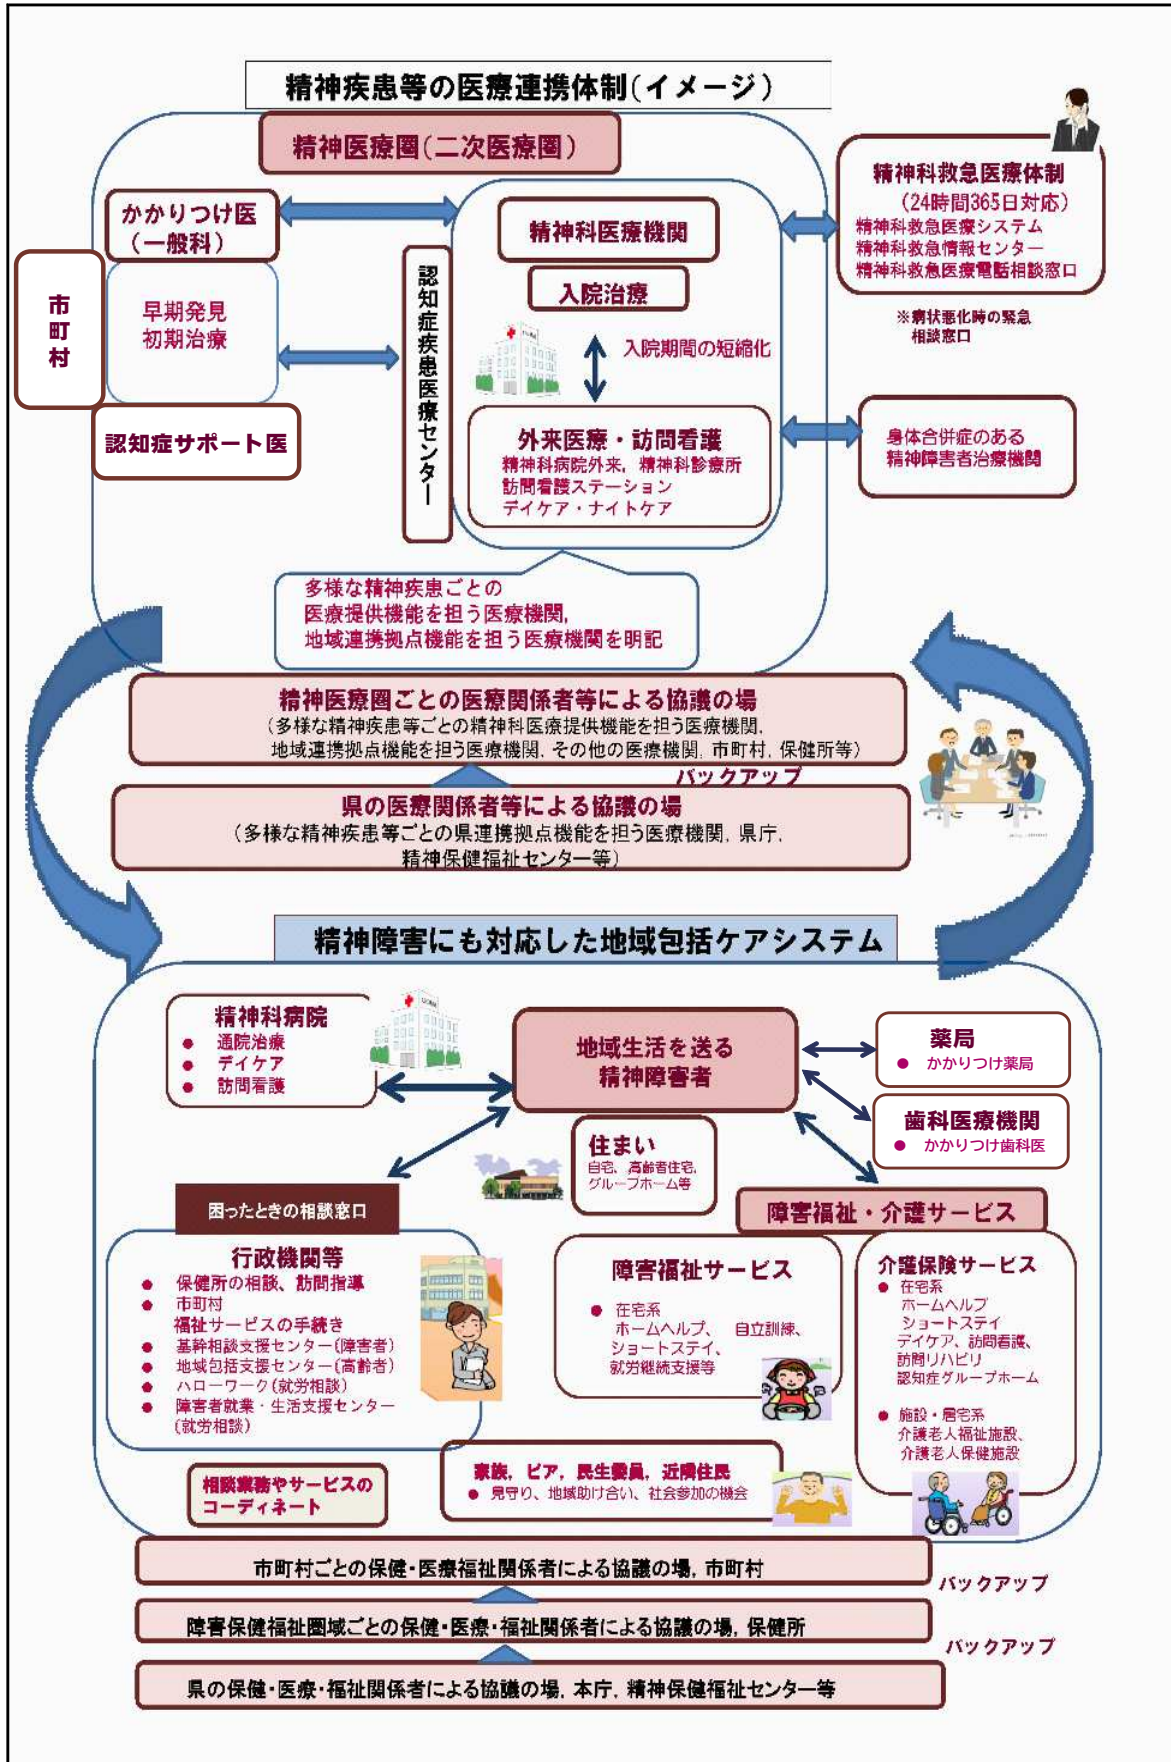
精神疾患等の医療連携体制(イメージ)

精神医療圏(二次医療圏)

かかりつけ医
(一般科)

市町村

早期発見
初期治療

認知症サポート医

認知症疾患医療センター

精神科医療機関

入院治療

入院期間の短縮化

外来医療・訪問看護
精神科病院外来, 精神科診療所
訪問看護ステーション
デイケア・ナイトケア

精神科救急医療体制
(24時間365日対応)
精神科救急医療システム
精神科救急情報センター
精神科救急医療電話相談窓口

※病状悪化時の緊急相談窓口

身体合併症のある
精神障害者治療機関

多様な精神疾患ごとの
医療提供機能を担う医療機関,
地域連携拠点機能を担う医療機関を明記

精神医療圏ごとの医療関係者等による協議の場
(多様な精神疾患等ごとの精神科医療提供機能を担う医療機関,
地域連携拠点機能を担う医療機関, その他の医療機関, 市町村, 保健所等)

バックアップ

県の医療関係者等による協議の場
(多様な精神疾患等ごとの県連携拠点機能を担う医療機関, 県庁,
精神保健福祉センター等)

精神障害にも対応した地域包括ケアシステム

精神科病院
● 通院治療
● デイケア
● 訪問看護

地域生活を送る
精神障害者

薬局
● かかりつけ薬局

歯科医療機関
● かかりつけ歯科医

住まい
自宅、高齢者住宅,
グループホーム等

困ったときの相談窓口

行政機関等
● 保健所の相談、訪問指導
● 市町村
福祉サービスの手続き
● 基幹相談支援センター(障害者)
● 地域包括支援センター(高齢者)
● ハローワーク(就労相談)
● 障害者就業・生活支援センター
(就労相談)

障害福祉・介護サービス

障害福祉サービス
● 在宅系
ホームヘルプ、 自立訓練、
ショートステイ、
就労継続支援等

介護保険サービス
● 在宅系
ホームヘルプ
ショートステイ
デイケア、訪問看護、
訪問リハビリ
認知症グループホーム
● 施設・居宅系
介護老人福祉施設、
介護老人保健施設

相談業務やサービスの
コーディネート

家族, ピア, 民生委員, 近隣住民
● 見守り、地域助け合い、社会参加の機会

市町村ごとの保健・医療福祉関係者による協議の場, 市町村

バックアップ

障害保健福祉圏域ごとの保健・医療・福祉関係者による協議の場, 保健所

バックアップ

県の保健・医療・福祉関係者による協議の場, 本庁, 精神保健福祉センター等